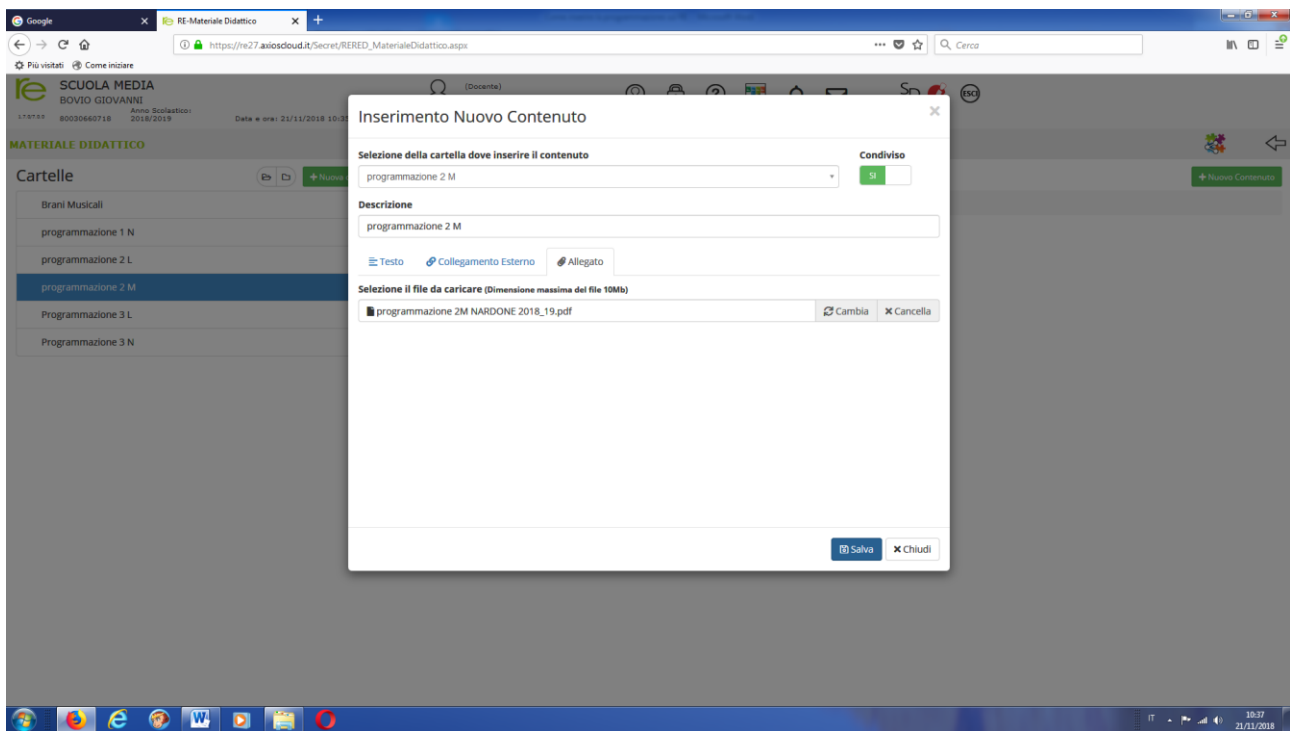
Google
RE-Materiale Didattico
https://re27.axioscloud.it/Secret/RERED_MaterialeDidattico.aspx
Cerca
Più visitati Come iniziare

SCUOLA MEDIA
BOVIO GIOVANNI
Anno Scolastico:
80030660718 2018/2019
Data e ora: 21/11/2018 10:3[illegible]
(Docente)
ESCI

MATERIALE DIDATTICO
Cartelle
+ Nuova
Brani Musicali
programmazione 1 N
programmazione 2 L
programmazione 2 M
Programmazione 3 L
Programmazione 3 N
+ Nuovo Contenuto

Inserimento Nuovo Contenuto
Selezione della cartella dove inserire il contenuto
programmazione 2 M
Condiviso
SI
Descrizione
programmazione 2 M
Testo
Collegamento Esterno
Allegato
Selezione il file da caricare (Dimensione massima del file 10Mb)
programmazione 2M NARDONE 2018_19.pdf
Cambia
Cancella
Salva
Chiudi

IT
10:37
21/11/2018